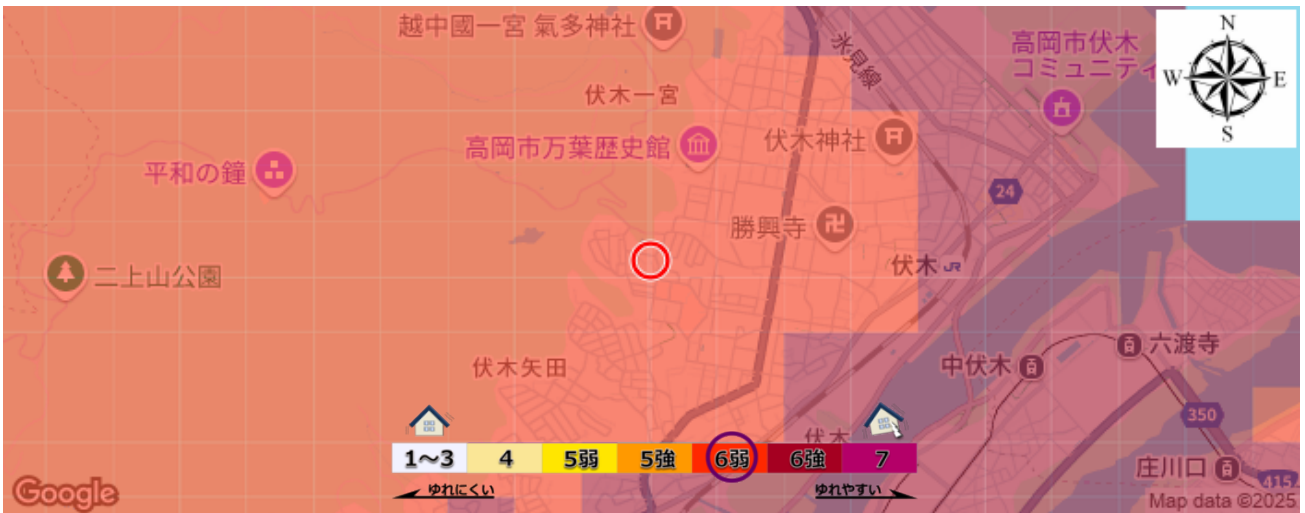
越中國一宮 氣多神社
氷見線
高岡市伏木コミュニティ
N
W
E
S
伏木一宮
高岡市万葉歴史館
伏木神社
平和の鐘
24
勝興寺
二上山公園
伏木
伏木矢田
中伏木
六渡寺
350
伏木
| 1〜3 | 4 | 5弱 | 5強 | 6弱 | 6強 | 7 |
|---|---|---|---|---|---|---|

ゆれにくい
ゆれやすい
Google
庄川口
415
Map data ©2025